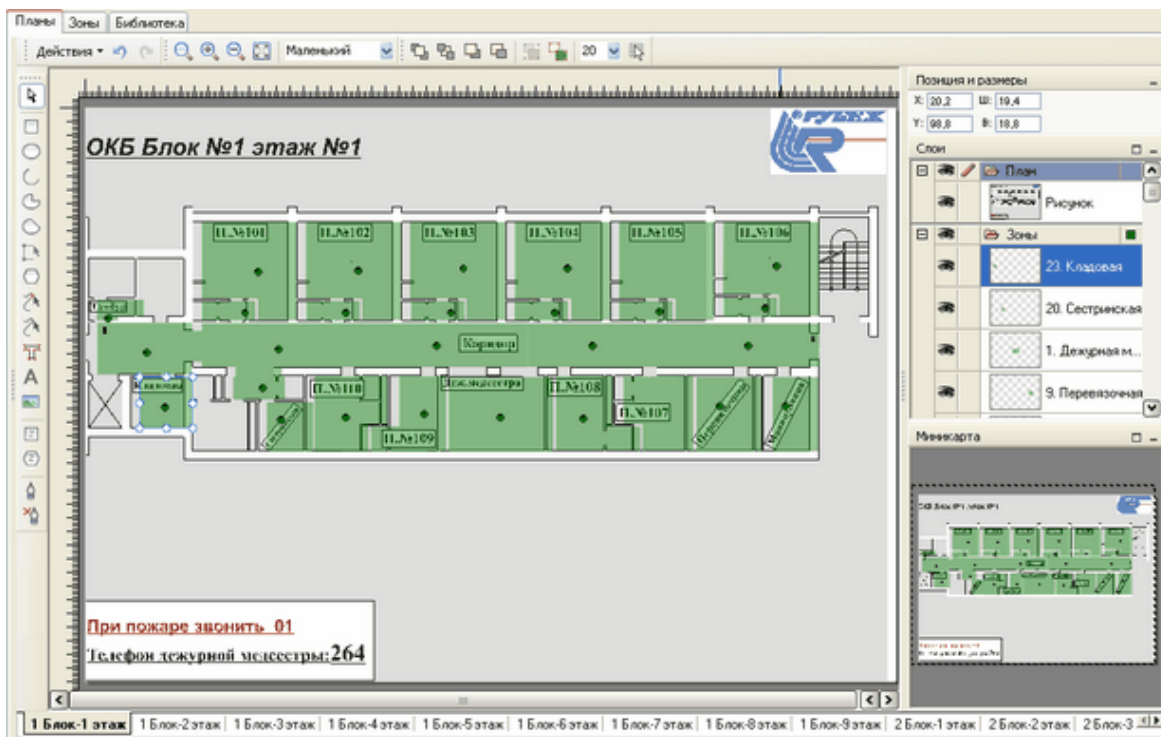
Планы | Зоны | Библиотека

Действия | Маленький | 20

Позиция и размеры
X: 20,2 Ш: 19,4
Y: 98,8 В: 18,8

Слои
План
Рисунок
Зоны
23. Кладовая
20. Сестринская
1. Дежурная м...
9. Перевязочная

Миникарта

ОКБ Блок №1 этаж №1

РУБЕЖ

П.№101
П.№102
П.№103
П.№104
П.№105
П.№106
Коридор
П.№110
П.№108
П.№107
П.№109
Дежмедсестра

При пожаре звонить 01

Телефон дежурной медсестры: 264

1 Блок-1 этаж | 1 Блок-2 этаж | 1 Блок-3 этаж | 1 Блок-4 этаж | 1 Блок-5 этаж | 1 Блок-6 этаж | 1 Блок-7 этаж | 1 Блок-8 этаж | 1 Блок-9 этаж | 2 Блок-1 этаж | 2 Блок-2 этаж | 2 Блок-3